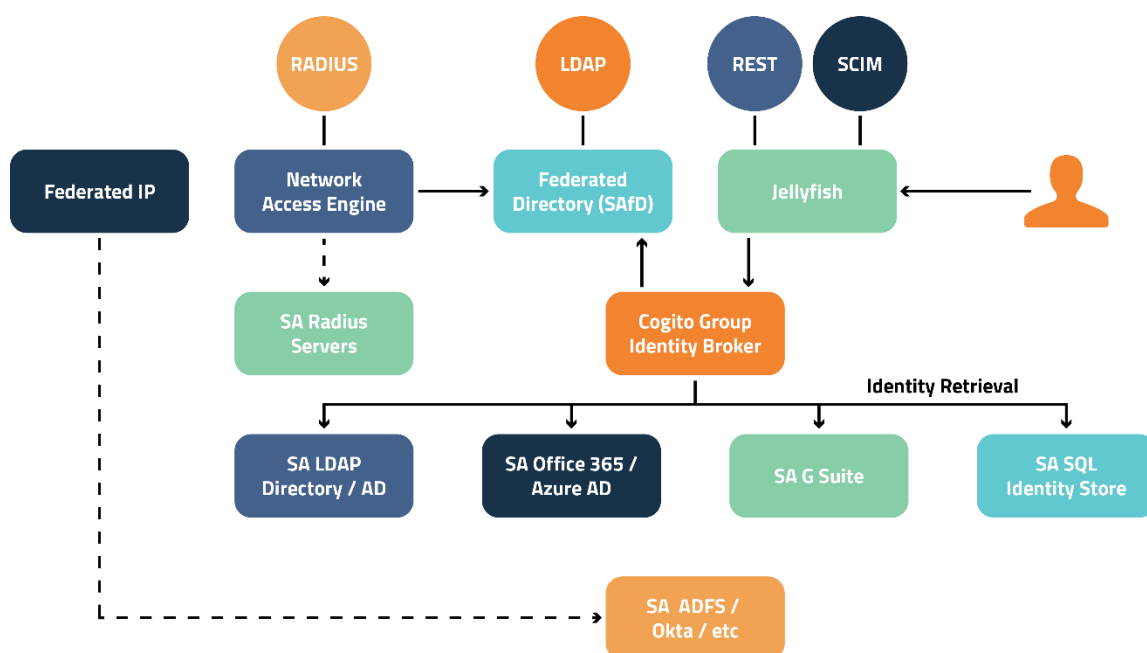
RADIUS

LDAP

REST

SCIM

Federated IP

Network Access Engine

Federated Directory (SAfD)

Jellyfish

SA Radius Servers

Cogito Group Identity Broker

Identity Retrieval

SA LDAP Directory / AD

SA Office 365 / Azure AD

SA G Suite

SA SQL Identity Store

SA ADFS / Okta / etc